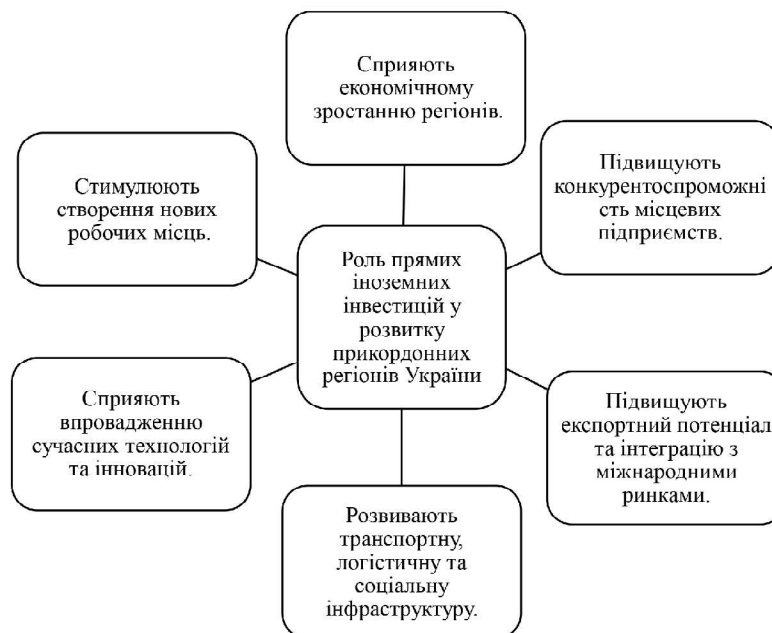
Сприяють економічному зростанню регіонів.

Стимулюють створення нових робочих місць.

Підвищують конкурентоспроможні сть місцевих підприємств.

Роль прямих іноземних інвестицій у розвитку прикордонних регіонів України

Сприяють впровадженню сучасних технологій та інновацій.

Підвищують експортний потенціал та інтеграцію з міжнародними ринками.

Розвивають транспортну, логістичну та соціальну інфраструктуру.